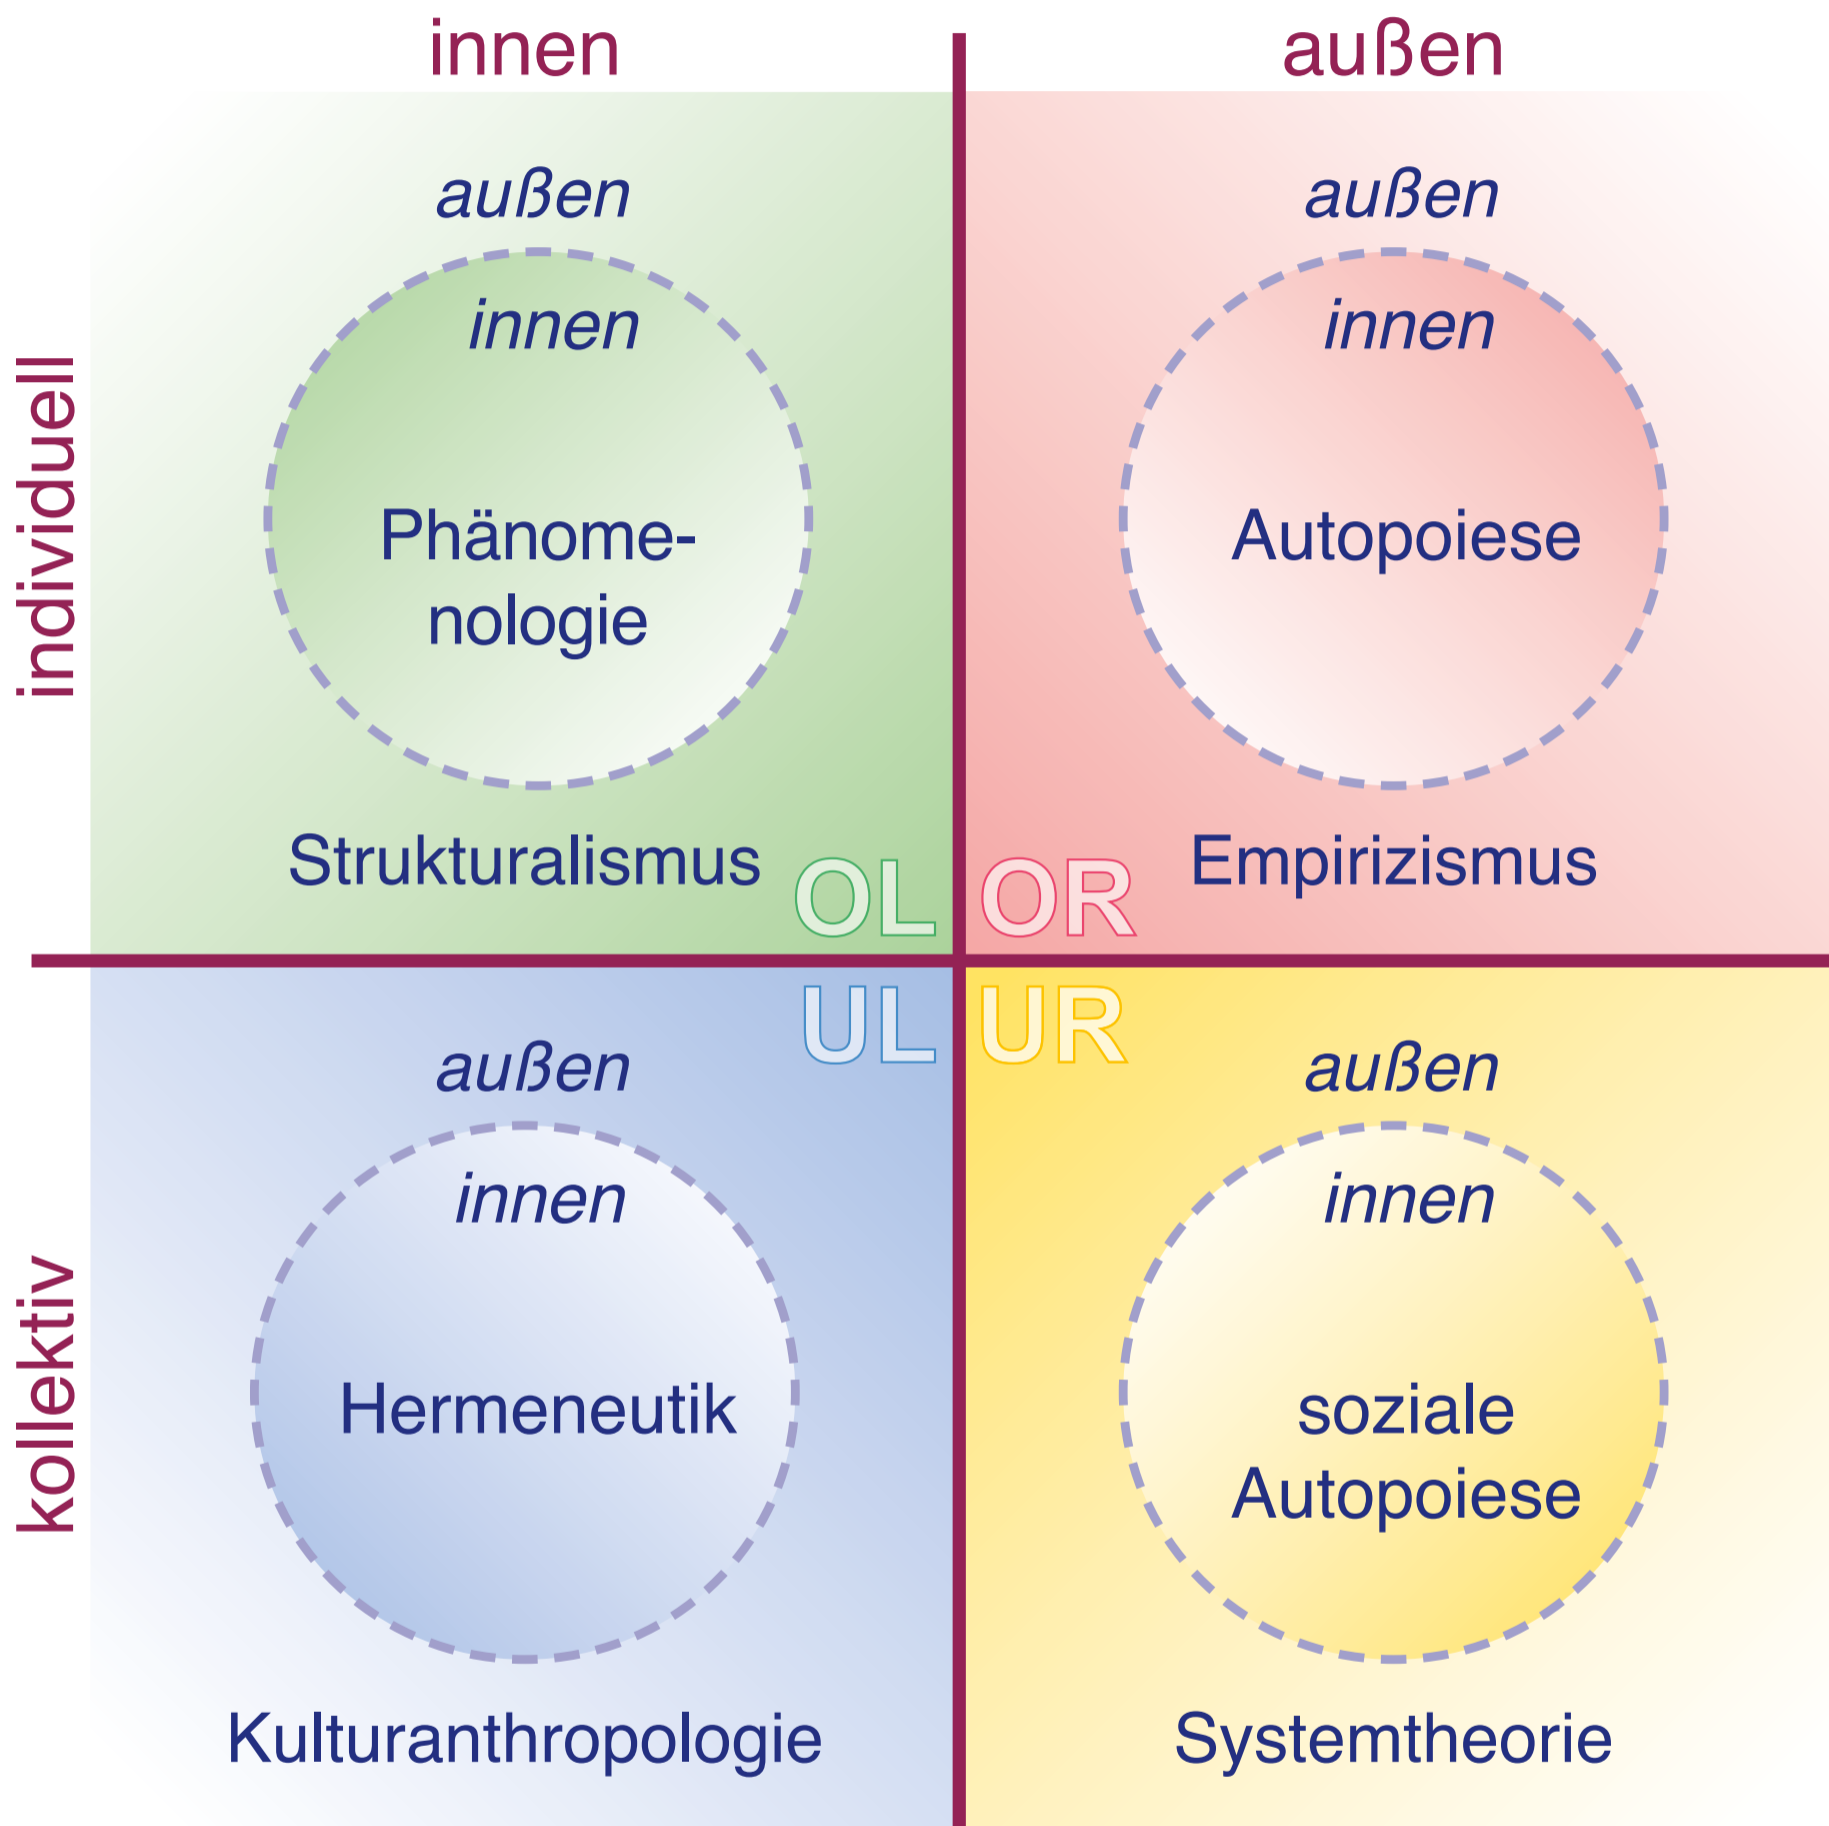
innen

außen

individuell

außen

innen

Phänomenologie

Strukturalismus

OL

außen

innen

Autopoiese

OR

Empirizismus

kollektiv

UL

außen

innen

Hermeneutik

Kulturanthropologie

UR

außen

innen

soziale Autopoiese

Systemtheorie